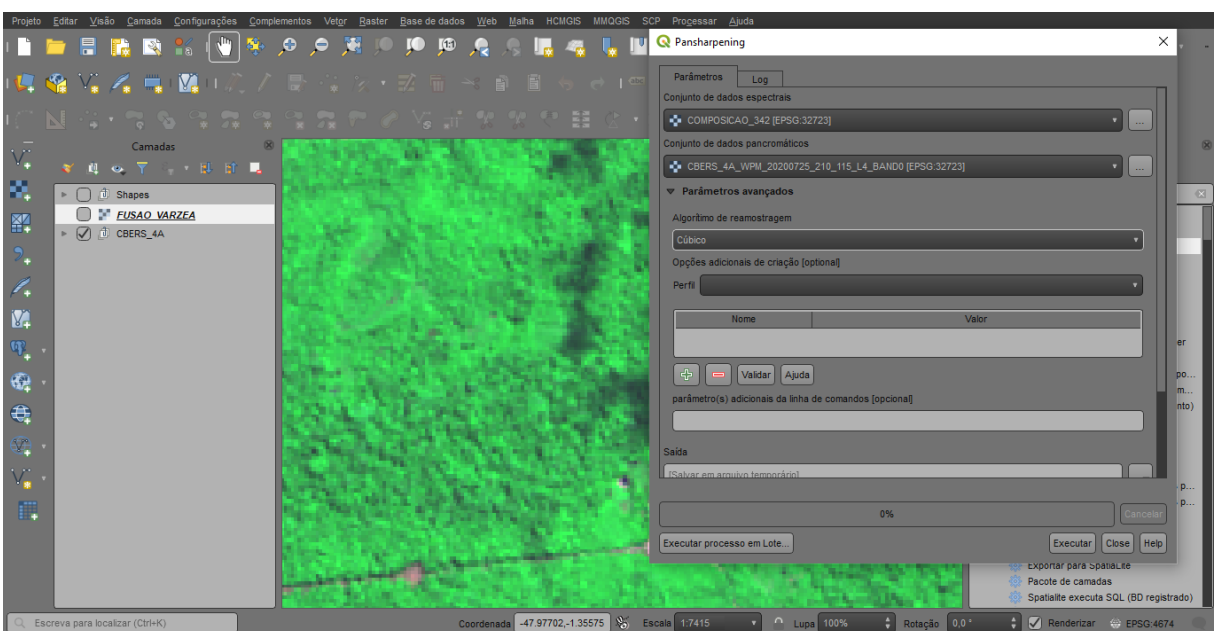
Projeto Editar Visão Camada Configurações Complementos Vetor Raster Base de dados Web Malha HCMGIS MMQGIS SCP Processar Ajuda

Camadas

Shapes
FUSAO_VARZEA
CBERS_4A

Pansharpening

Parâmetros
Log

Conjunto de dados espectrais
COMPOSICAO_342 [EPSG:32723]
...

Conjunto de dados pancromáticos
CBERS_4A_WPM_20200725_210_115_L4_BAND0 [EPSG:32723]
...

Parâmetros avançados

Algoritmo de reamostragem
Cúbico

Opções adicionais de criação [optional]
Perfil

| Nome | Valor |
|---|---|

Validar
Ajuda

parâmetro(s) adicionais da linha de comandos [opcional]

Saída
[Salvar em arquivo temporário]

0%
Cancelar

Executar processo em Lote...
Executar
Close
Help

er
po...
m...
nto)
p...
p...

Exportar para SpatiaLite
Pacote de camadas
Spatialite executa SQL (BD registrado)

Escreva para localizar (Ctrl+K)
Coordenada -47.97702,-1.35575
Escala 1:7415
Lupa 100%
Rotação 0,0 °
Renderizar
EPSG:4674